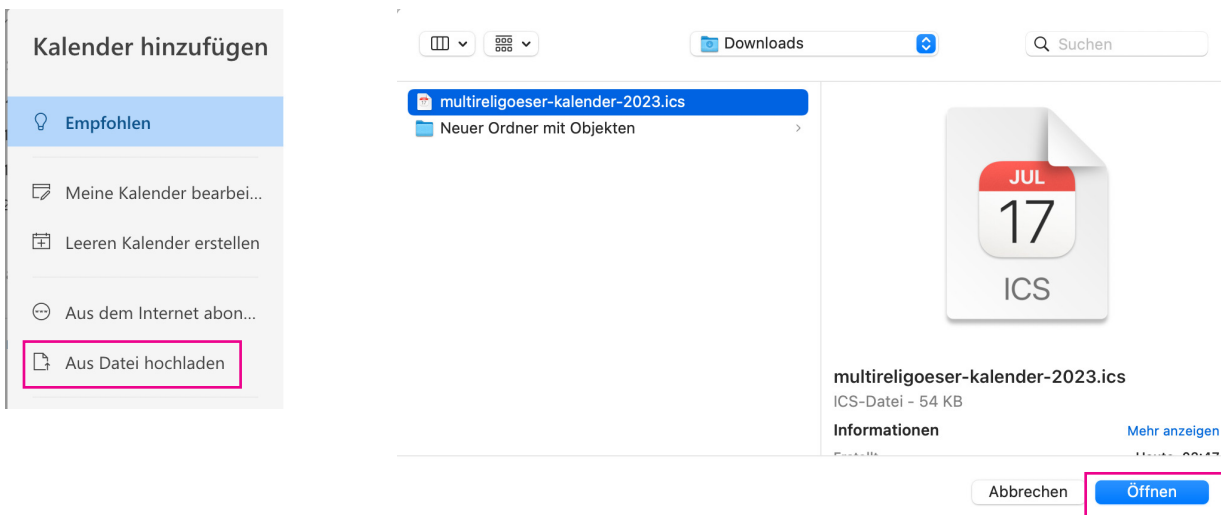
Kalender hinzufügen

Empfohlen

Meine Kalender bearbei...

Leeren Kalender erstellen

Aus dem Internet abon...

Aus Datei hochladen

Downloads

Suchen

multireligoeser-kalender-2023.ics

Neuer Ordner mit Objekten

JUL

17

ICS

multireligoeser-kalender-2023.ics

ICS-Datei - 54 KB

Informationen

Mehr anzeigen

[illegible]

Abbrechen

Öffnen